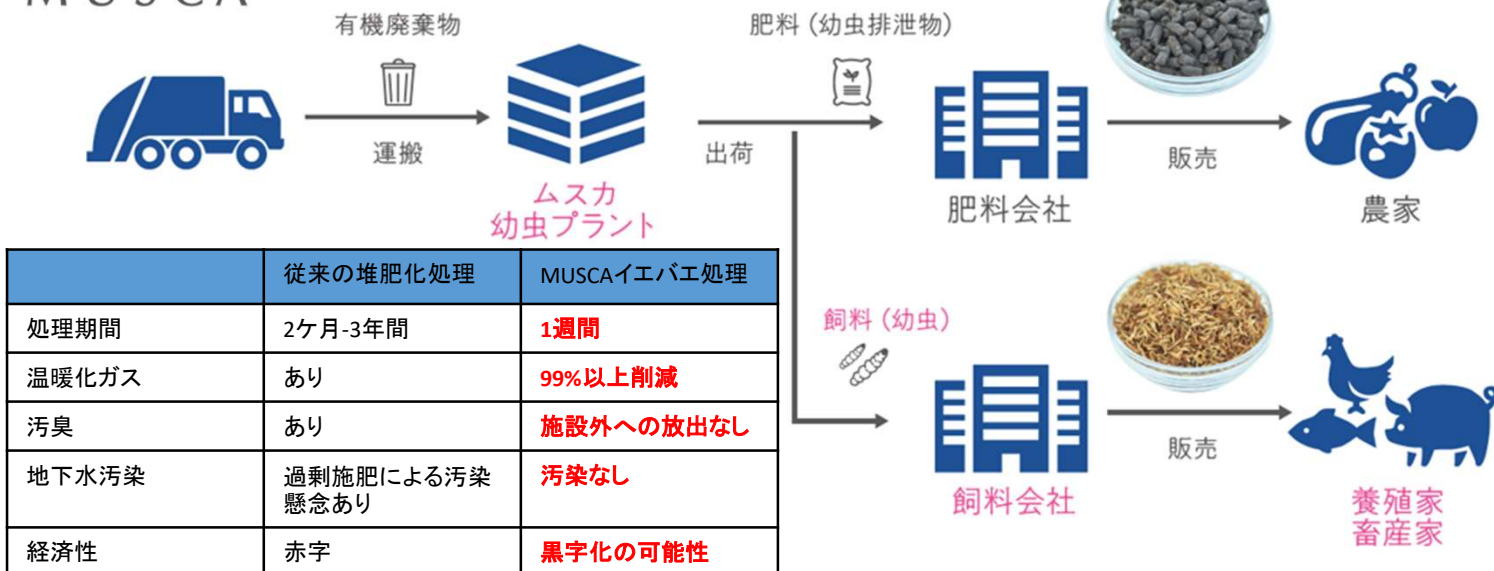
MUSCA

有機廃棄物

運搬

ムスカ
幼虫プラント

出荷

肥料（幼虫排泄物）

肥料会社

販売

農家

飼料（幼虫）

飼料会社

販売

養殖家
畜産家

|  | 従来の堆肥化処理 | MUSCAイエバエ処理 |
|---|---|---|
| 処理期間 | 2ケ月-3年間 | 1週間 |
| 温暖化ガス | あり | 99%以上削減 |
| 汚臭 | あり | 施設外への放出なし |
| 地下水汚染 | 過剰施肥による汚染懸念あり | 汚染なし |
| 経済性 | 赤字 | 黒字化の可能性 |